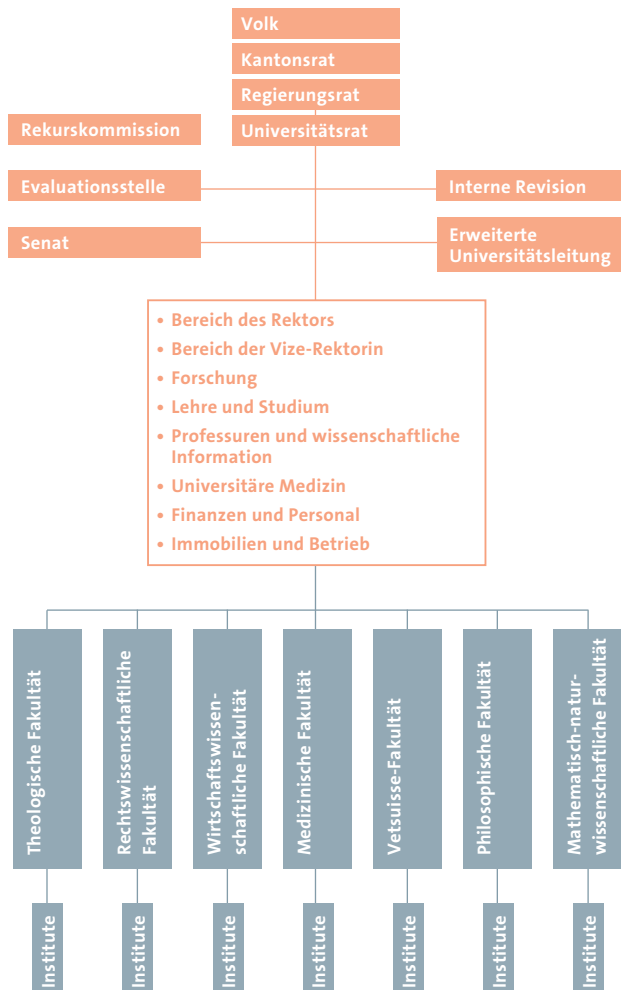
Volk

Kantonsrat

Regierungsrat

Rekurskommission

Universitätsrat

Evaluationsstelle

Interne Revision

Senat

Erweiterte Universitätsleitung

• Bereich des Rektors
• Bereich der Vize-Rektorin
• Forschung
• Lehre und Studium
• Professuren und wissenschaftliche Information
• Universitäre Medizin
• Finanzen und Personal
• Immobilien und Betrieb

Theologische Fakultät

Rechtswissenschaftliche Fakultät

Wirtschaftswissenschaftliche Fakultät

Medizinische Fakultät

Vetsuisse-Fakultät

Philosophische Fakultät

Mathematisch-naturwissenschaftliche Fakultät

Institute

Institute

Institute

Institute

Institute

Institute

Institute